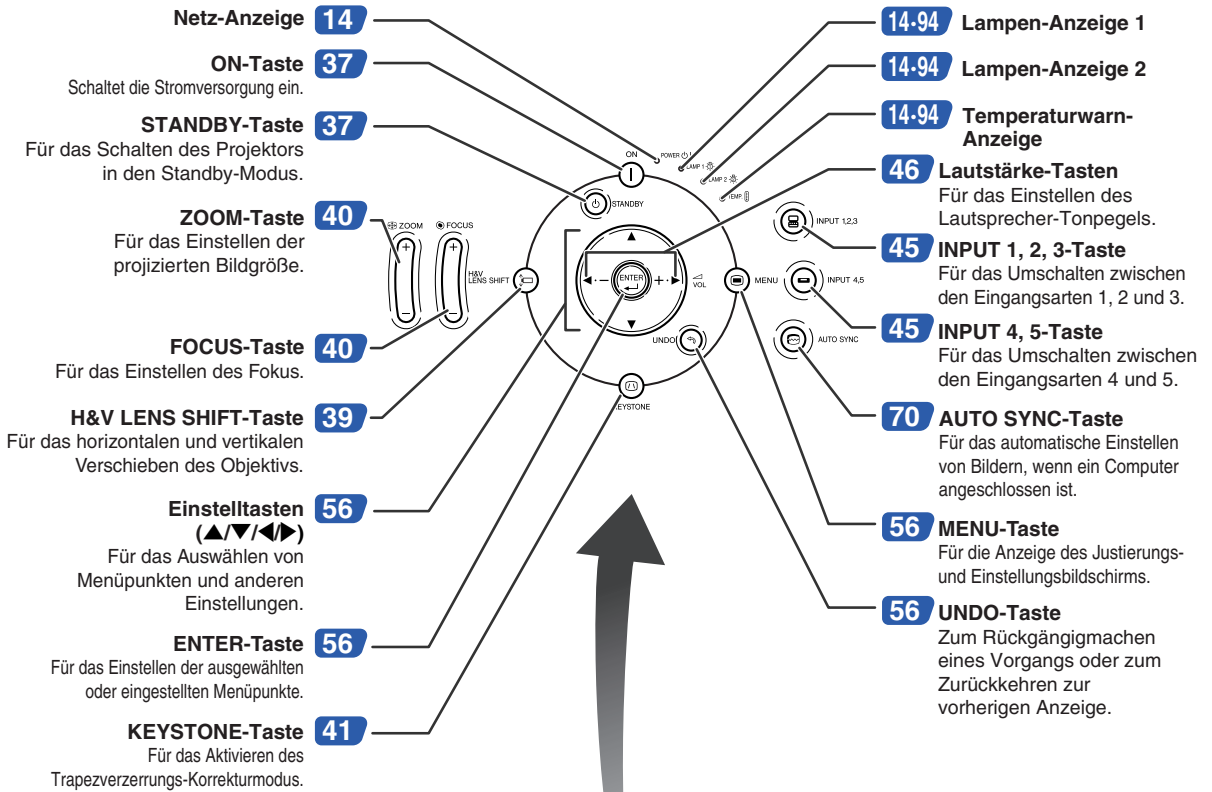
Netz-Anzeige 14

ON-Taste 37
Schaltet die Stromversorgung ein.

STANDBY-Taste 37
Für das Schalten des Projektors in den Standby-Modus.

ZOOM-Taste 40
Für das Einstellen der projizierten Bildgröße.

FOCUS-Taste 40
Für das Einstellen des Fokus.

H&V LENS SHIFT-Taste 39
Für das horizontalen und vertikalen Verschieben des Objektivs.

Einstelltasten 56
(▲/▼/◀/▶)
Für das Auswählen von Menüpunkten und anderen Einstellungen.

ENTER-Taste 56
Für das Einstellen der ausgewählten oder eingestellten Menüpunkte.

KEYSTONE-Taste 41
Für das Aktivieren des Trapezverzerrungs-Korrekturmodus.

14•94 Lampen-Anzeige 1

14•94 Lampen-Anzeige 2

14•94 Temperaturwarn-Anzeige

46 Lautstärke-Tasten
Für das Einstellen des Lautsprecher-Tonpegels.

45 INPUT 1, 2, 3-Taste
Für das Umschalten zwischen den Eingangsarten 1, 2 und 3.

45 INPUT 4, 5-Taste
Für das Umschalten zwischen den Eingangsarten 4 und 5.

70 AUTO SYNC-Taste
Für das automatische Einstellen von Bildern, wenn ein Computer angeschlossen ist.

56 MENU-Taste
Für die Anzeige des Justierungs- und Einstellungsbildschirms.

56 UNDO-Taste
Zum Rückgängigmachen eines Vorgangs oder zum Zurückkehren zur vorherigen Anzeige.

POWER LAMP 1 LAMP 2 TEMP.
ON
STANDBY
ZOOM
FOCUS
H&V LENS SHIFT
ENTER
VOL
MENU
UNDO
KEYSTONE
INPUT 1,2,3
INPUT 4,5
AUTO SYNC